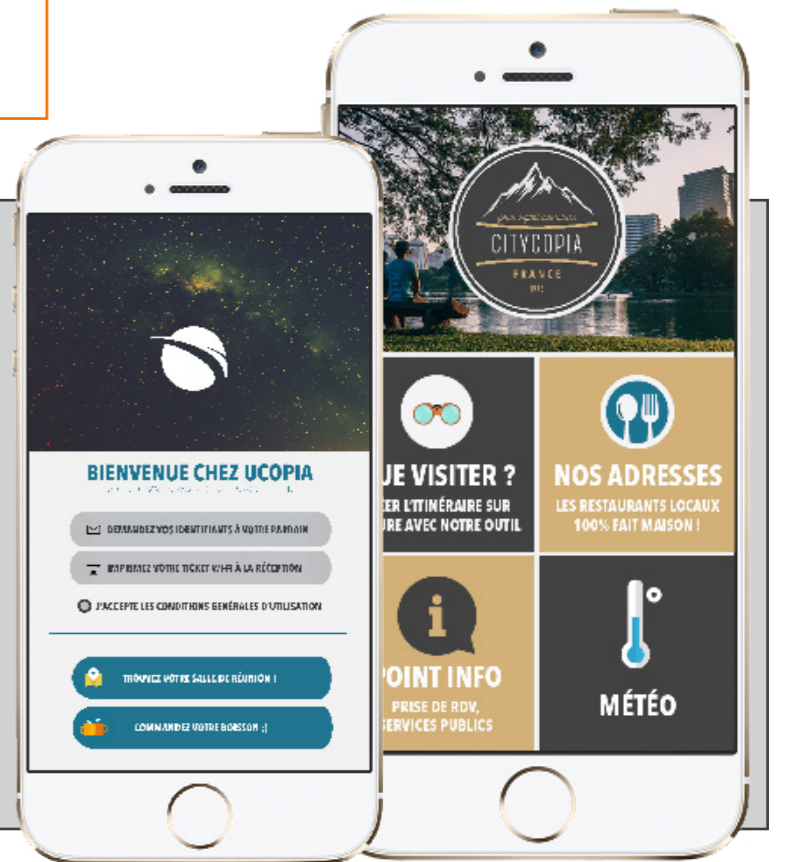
BIENVENUE CHEZ UCOPIA
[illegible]

DEMANDEZ VOS IDENTIFIANTS À VOTRE PARRAIN

IMPRIMEZ VOTRE TICKET WIFI À LA RÉCEPTION

J'ACCEPTE LES CONDITIONS GÉNÉRALES D'UTILISATION

TROUVEZ VOTRE SALLE DE RÉUNION !

COMMANDEZ VOTRE BOISSON ;)

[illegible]
CITYCOPIA
FRANCE
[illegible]

UE VISITER ?
ER L'ITINÉRAIRE SUR
URE AVEC NOTRE OUTIL

NOS ADRESSES
LES RESTAURANTS LOCAUX
100% FAIT MAISON !

OINT INFO
PRISE DE RDV,
SERVICES PUBLICS

MÉTÉO